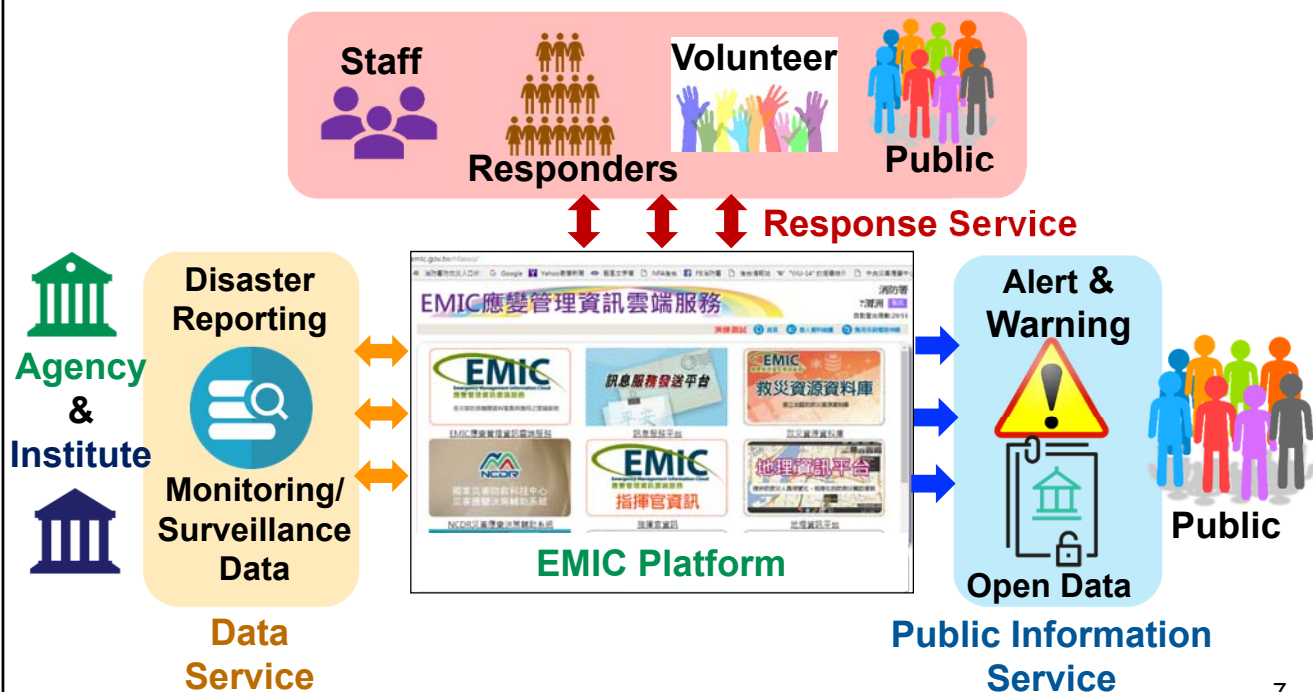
Staff

Responders

Volunteer

Public

Response Service

Agency
&
Institute

Disaster Reporting

Monitoring/ Surveillance Data

Data Service

emic.gov.tw

EMIC應變管理資訊雲端服務

消防署

EMIC

訊息服務發送平台

EMIC
救災資源資料庫

EMIC應變管理資訊雲端服務

訊息服務平台

救災資源資料庫

NCDR

國家災害防救科技中心
災害應變決策輔助系統

EMIC
指揮官資訊

地理資訊平台

NCDR災害應變決策輔助系統

指揮官資訊

地理資訊平台

EMIC Platform

Alert & Warning

Open Data

Public

Public Information Service

7